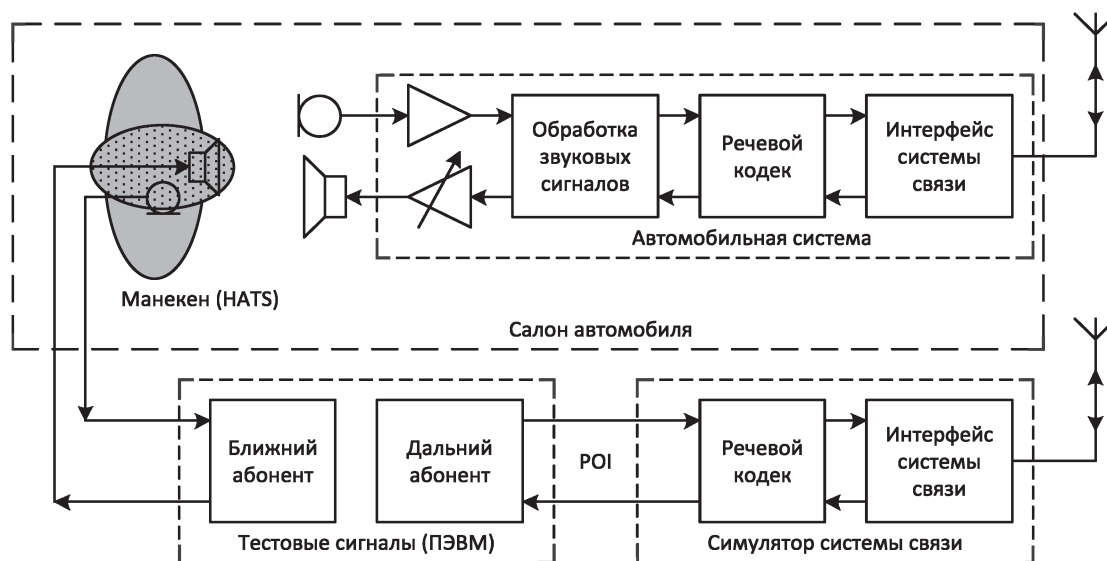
Обработка звуковых сигналов

Речевой кодек

Интерфейс системы связи

Автомобильная система

Манекен (HATS)

Салон автомобиля

Ближний абонент

Дальний абонент

POI

Речевой кодек

Интерфейс системы связи

Тестовые сигналы (ПЭВМ)

Симулятор системы связи